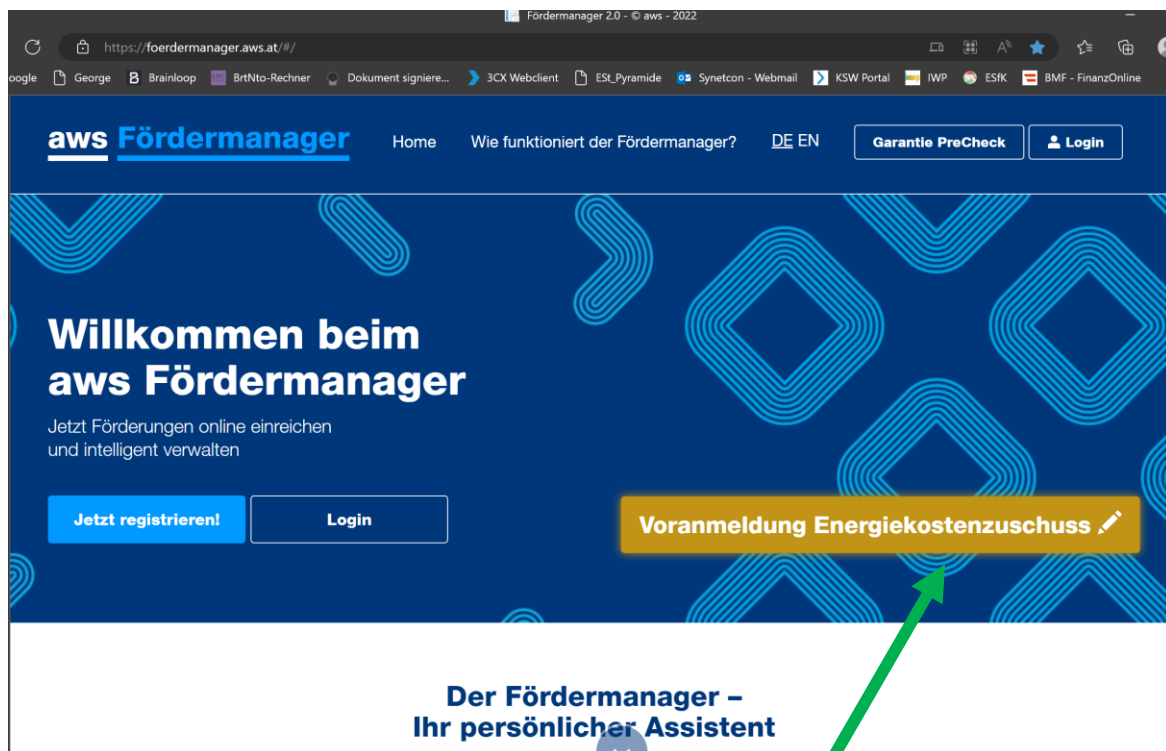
Fördermanager 2.0 - © aws - 2022

https://foerdermanager.aws.at/#/

oogle George Brainloop BrtNto-Rechner Dokument signiere... 3CX Webclient ESt_Pyramide Synetcon - Webmail KSW Portal IWP ESfK BMF - FinanzOnline

aws Fördermanager Home Wie funktioniert der Fördermanager? DE EN Garantie PreCheck Login

Willkommen beim aws Fördermanager

Jetzt Förderungen online einreichen und intelligent verwalten

Jetzt registrieren! Login

Voranmeldung Energiekostenzuschuss

Der Fördermanager – Ihr persönlicher Assistent